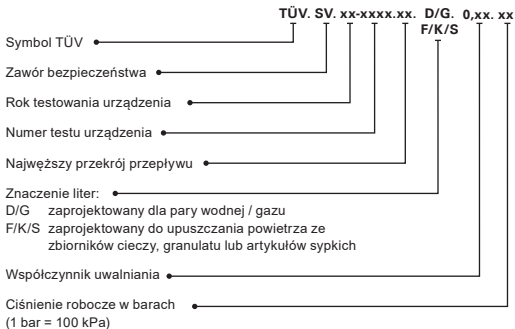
TÜV. SV. xx-xxxx.xx. D/G. 0,xx. xx
F/K/S

Symbol TÜV

Zawór bezpieczeństwa

Rok testowania urządzenia

Numer testu urządzenia

Najwęższy przekrój przepływu

Znaczenie liter:
D/G zaprojektowany dla pary wodnej / gazu
F/K/S zaprojektowany do upuszczania powietrza ze zbiorników cieczy, granulatu lub artykułów sypkich

Współczynnik uwalniania

Ciśnienie robocze w barach
(1 bar = 100 kPa)